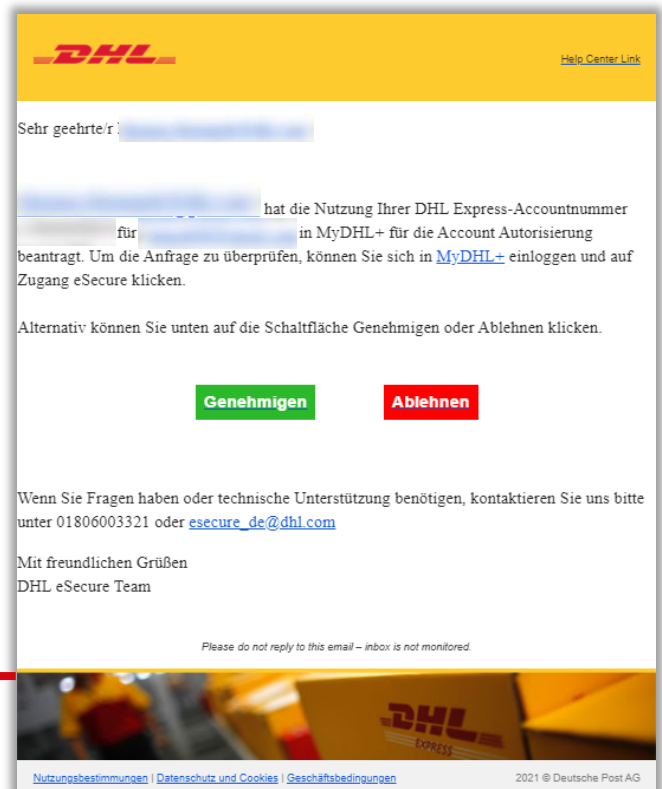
DHL

Help Center Link

Sehr geehrte/r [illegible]

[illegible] hat die Nutzung Ihrer DHL Express-Accountnummer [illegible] für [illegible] in MyDHL+ für die Account Autorisierung beantragt. Um die Anfrage zu überprüfen, können Sie sich in MyDHL+ einloggen und auf Zugang eSecure klicken.

Alternativ können Sie unten auf die Schaltfläche Genehmigen oder Ablehnen klicken.

Genehmigen

Ablehnen

Wenn Sie Fragen haben oder technische Unterstützung benötigen, kontaktieren Sie uns bitte unter 01806003321 oder esecure_de@dhl.com

Mit freundlichen Grüßen
DHL eSecure Team

Please do not reply to this email – inbox is not monitored.

DHL
EXPRESS

Nutzungsbestimmungen | Datenschutz und Cookies | Geschäftsbedingungen

2021 © Deutsche Post AG